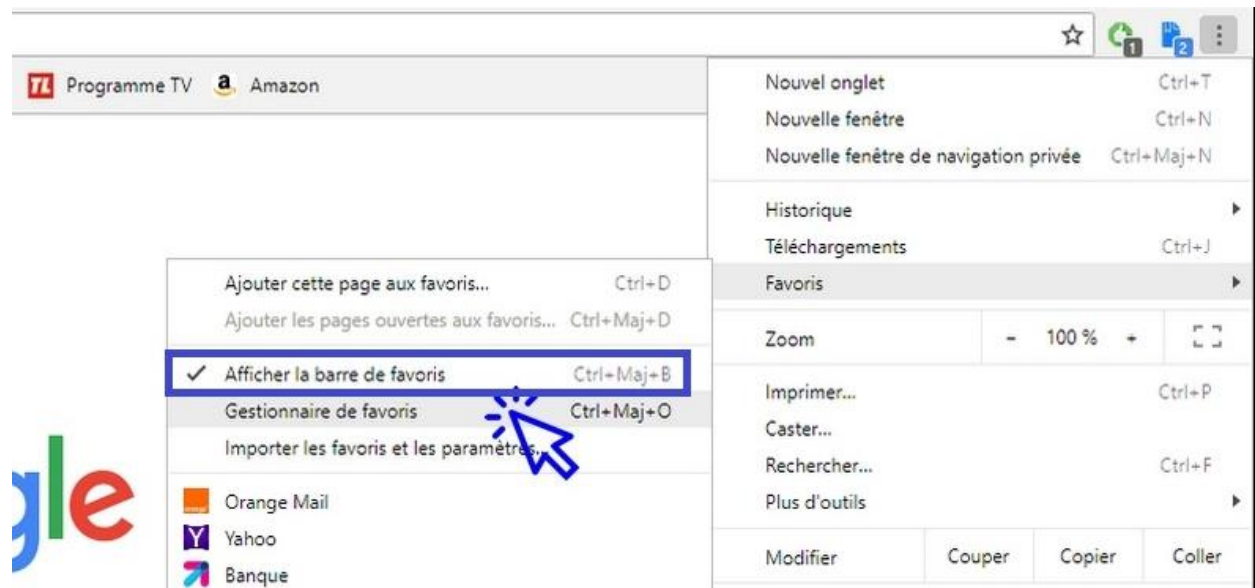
Programme TV Amazon

Nouvel onglet Ctrl+T
Nouvelle fenêtre Ctrl+N
Nouvelle fenêtre de navigation privée Ctrl+Maj+N

Historique
Téléchargements Ctrl+J
Favoris

Zoom - 100 % +

Imprimer... Ctrl+P
Caster...
Rechercher... Ctrl+F
Plus d'outils

Modifier Couper Copier Coller

Ajouter cette page aux favoris... Ctrl+D
Ajouter les pages ouvertes aux favoris... Ctrl+Maj+D
✓ Afficher la barre de favoris Ctrl+Maj+B
Gestionnaire de favoris Ctrl+Maj+O
Importer les favoris et les paramètres...
Orange Mail
Yahoo
Banque

gle